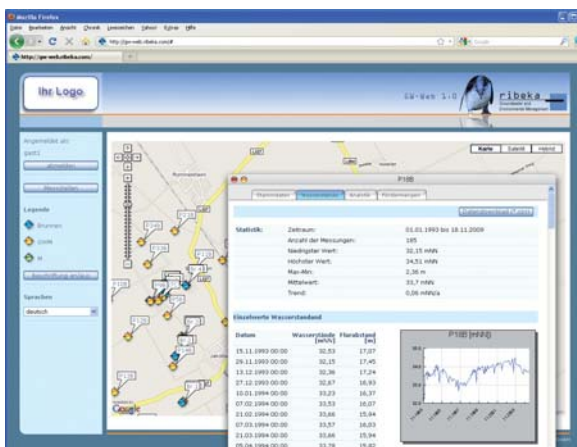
Mozilla Firefox
Datei Bearbeiten Ansicht Chronik Lesezeichen Extras Hilfe
http://gw-web.ribeka.com/#
http://gw-web.ribeka.com/

Ihr Logo
GW-Web 1.0
ribeka
Grundwasser und Environmental Management

Angemeldet als: gast2
Abmelden
Menü
Legende
Brunnen
GWM
Ausschnitt
Sprachen
deutsch

Karte Satellit Hybrid
Google

P10B
Stammdaten Messwerte Analytik Förderungen

Statistik:
Zeitraum: 01.01.1993 bis 18.11.2009
Anzahl der Messungen: 185
Niedrigster Wert: 32,15 mNN
Höchster Wert: 34,51 mNN
Max-Min: 2,36 m
Mittelwert: 33,7 mNN
Trend: 0,06 mNN/a

Einzelwerte Wasserstand

| Datum | Wasserstände [mNN] | Flurabstand [m] |
|---|---|---|
| 15.11.1993 00:00 | 32,53 | 17,07 |
| 29.11.1993 00:00 | 32,15 | 17,45 |
| 13.12.1993 00:00 | 32,36 | 17,24 |
| 27.12.1993 00:00 | 32,67 | 16,93 |
| 10.01.1994 00:00 | 33,23 | 16,37 |
| 07.02.1994 00:00 | 33,53 | 16,07 |
| 21.02.1994 00:00 | 33,66 | 15,94 |
| 07.03.1994 00:00 | 33,57 | 16,03 |
| 21.03.1994 00:00 | 33,66 | 15,94 |

P10B [mNN]